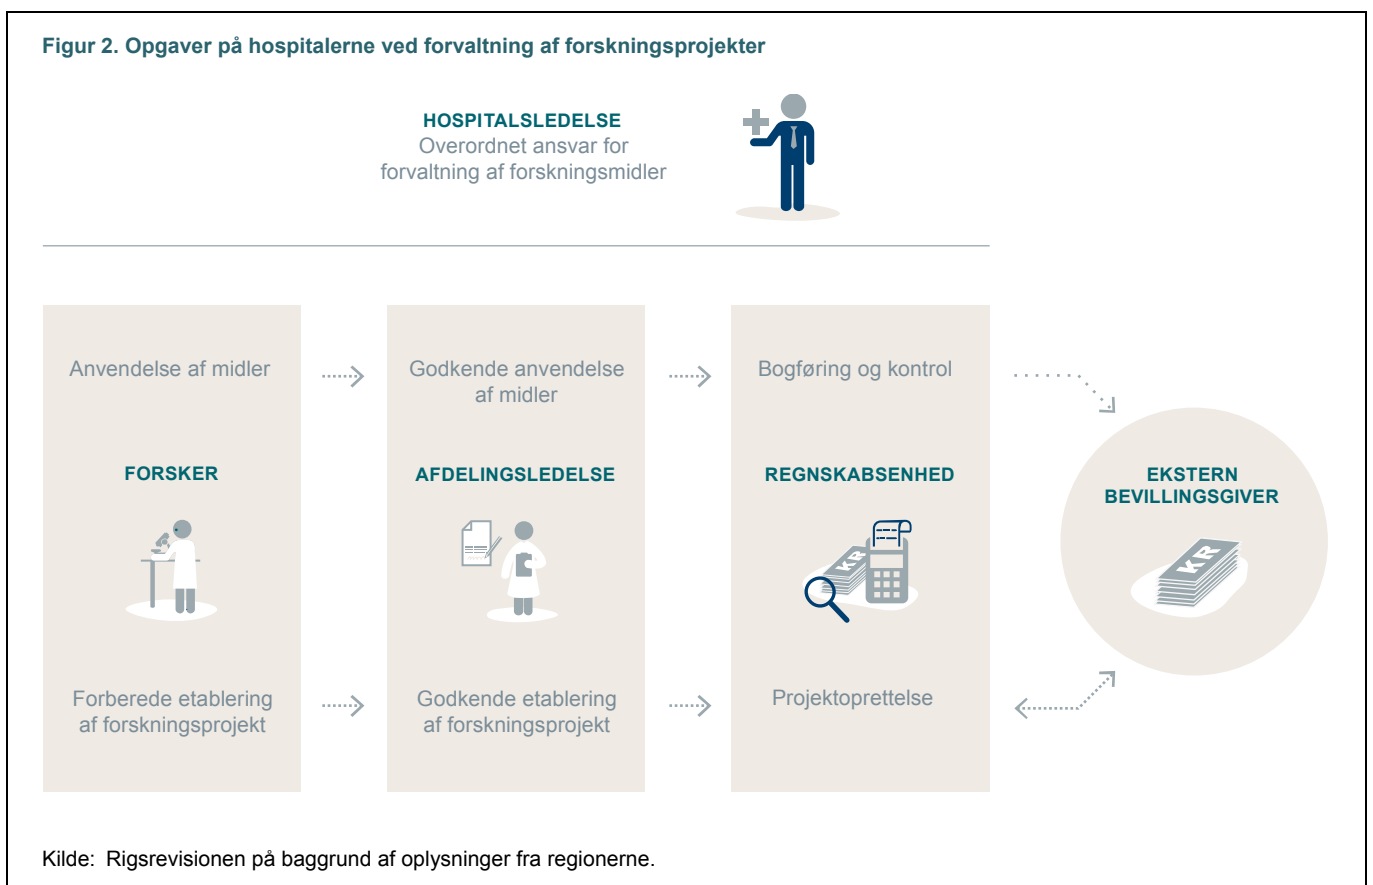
Figur 2. Opgaver på hospitalerne ved forvaltning af forskningsprojekter

HOSPITALSLEDELSE
Overordnet ansvar for forvaltning af forskningsmidler

Anvendelse af midler

FORSKER

Forberede etablering af forskningsprojekt

Godkende anvendelse af midler

AFDELINGSLEDELSE

Godkende etablering af forskningsprojekt

Bogføring og kontrol

REGNSKABSENHED

KR

Projektoprettelse

EKSTERN BEVILLINGSGIVER

KR

Kilde: Rigsrevisionen på baggrund af oplysninger fra regionerne.